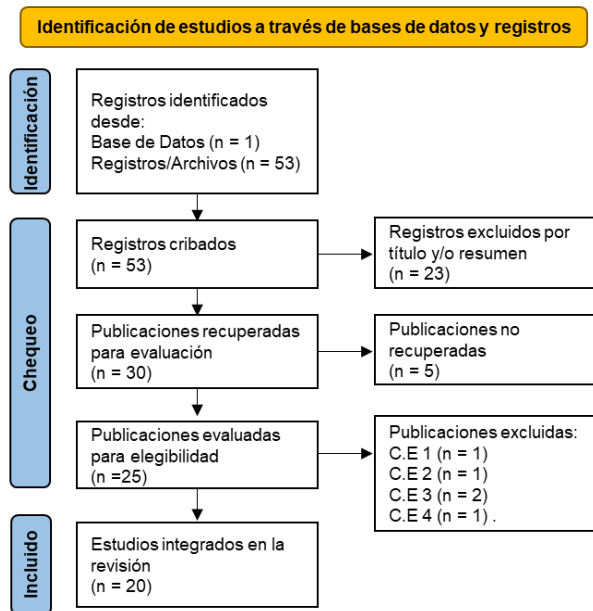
Identificación de estudios a través de bases de datos y registros

Identificación

Registros identificados desde:
Base de Datos (n = 1)
Registros/Archivos (n = 53)

Chequeo

Registros cribados
(n = 53)

Registros excluidos por título y/o resumen
(n = 23)

Publicaciones recuperadas para evaluación
(n = 30)

Publicaciones no recuperadas
(n = 5)

Publicaciones evaluadas para elegibilidad
(n =25)

Publicaciones excluidas:
C.E 1 (n = 1)
C.E 2 (n = 1)
C.E 3 (n = 2)
C.E 4 (n = 1) .

Incluido

Estudios integrados en la revisión
(n = 20)